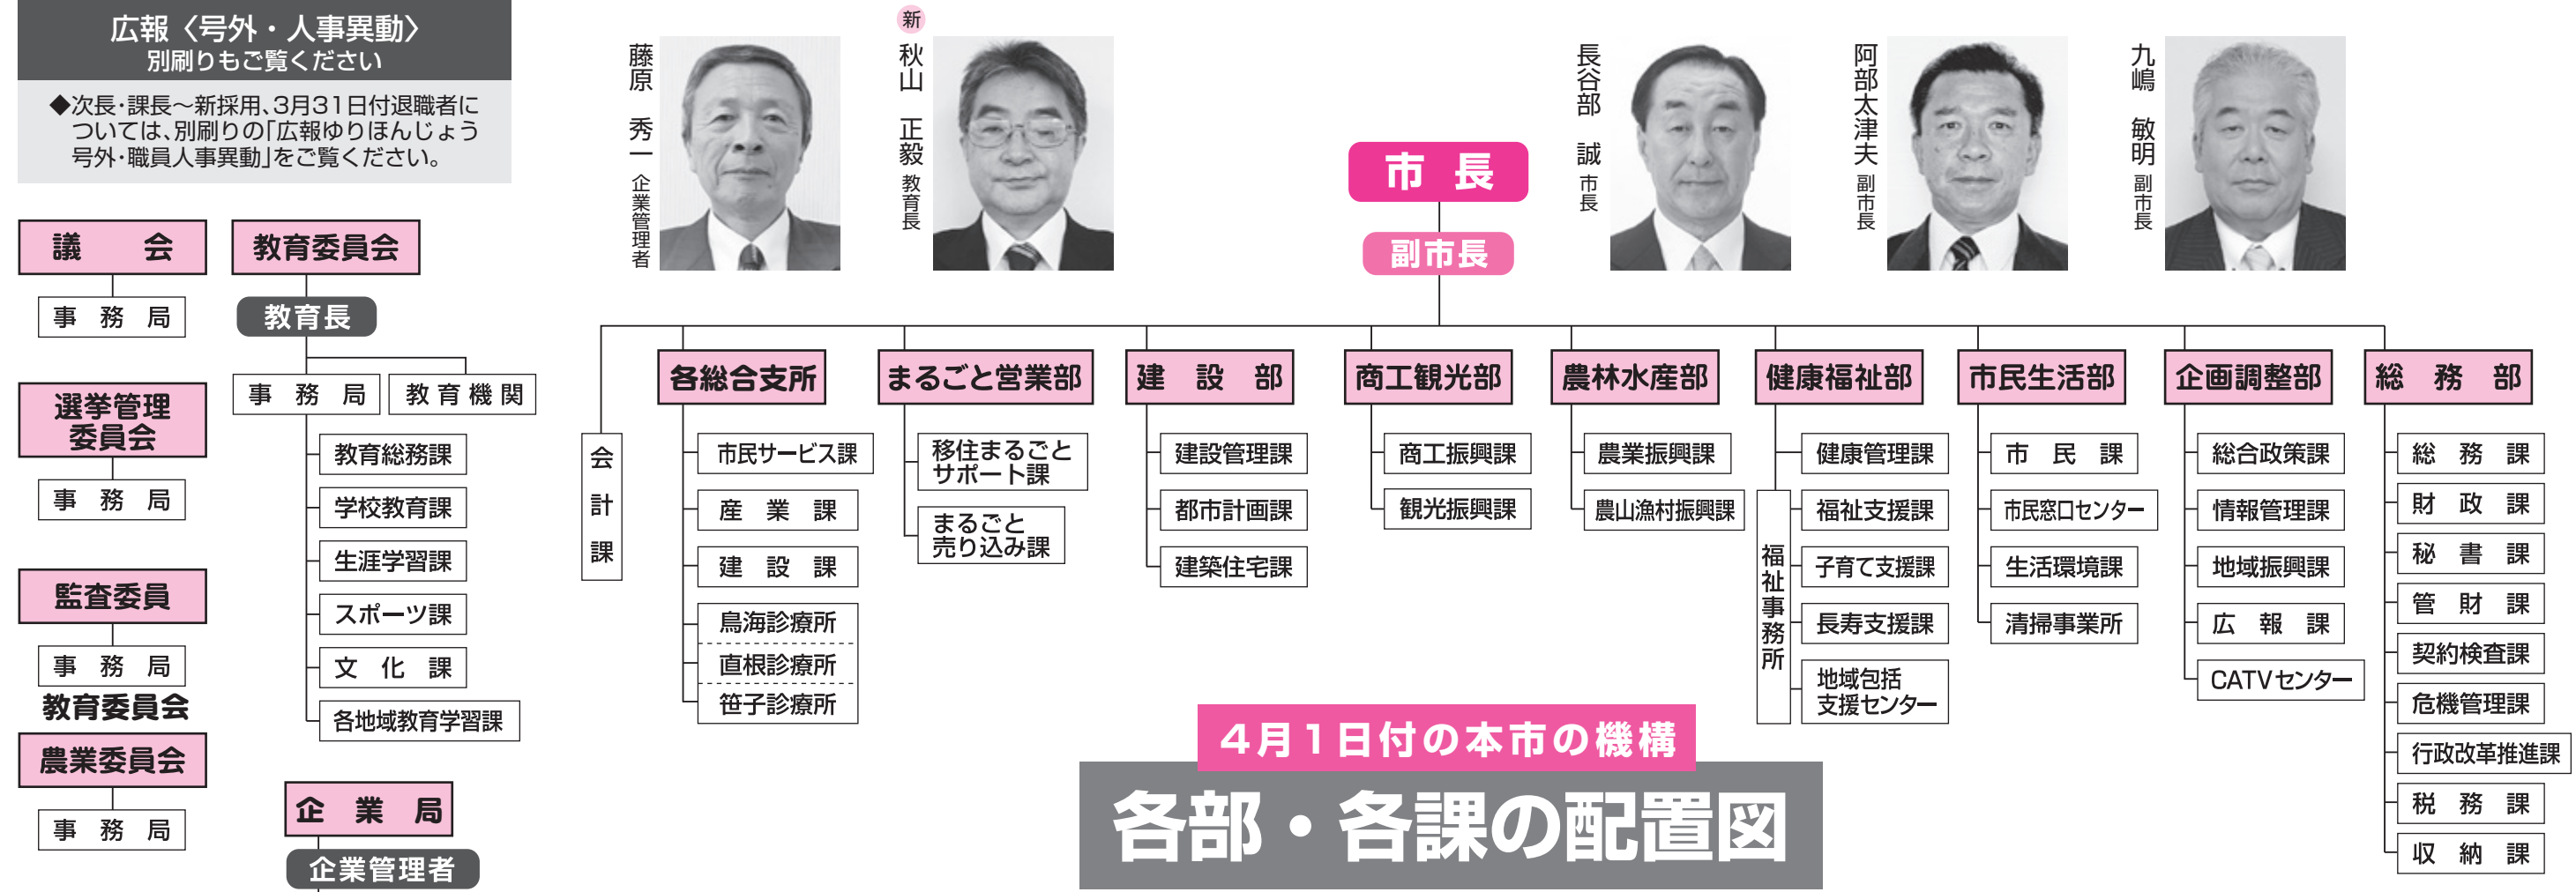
広報〈号外・人事異動〉
別刷りもご覧ください

◆次長・課長〜新採用、3月31日付退職者については、別刷りの「広報ゆりほんじょう号外・職員人事異動」をご覧ください。

藤原 秀一 企業管理者

新
秋山 正毅 教育長

長谷部 誠 市長

阿部太津夫 副市長

九嶋 敏明 副市長

議 会
事 務 局

選挙管理委員会
事 務 局

監査委員
事 務 局

教育委員会
農業委員会
事 務 局

教育委員会
教育長
事 務 局
教 育 機 関
教育総務課
学校教育課
生涯学習課
スポーツ課
文 化 課
各地域教育学習課

企 業 局
企業管理者

市 長
副市長

会計課

各総合支所
市民サービス課
産 業 課
建 設 課
鳥海診療所
直根診療所
笹子診療所

まるごと営業部
移住まるごとサポート課
まるごと売り込み課

建 設 部
建設管理課
都市計画課
建築住宅課

商工観光部
商工振興課
観光振興課

農林水産部
農業振興課
農山漁村振興課

健康福祉部
健康管理課
福祉事務所
福祉支援課
子育て支援課
長寿支援課
地域包括支援センター

市民生活部
市 民 課
市民窓口センター
生活環境課
清掃事業所

企画調整部
総合政策課
情報管理課
地域振興課
広 報 課
CATVセンター

総 務 部
総 務 課
財 政 課
秘 書 課
管 財 課
契約検査課
危機管理課
行政改革推進課
税 務 課
収 納 課

4月1日付の本市の機構
各部・各課の配置図